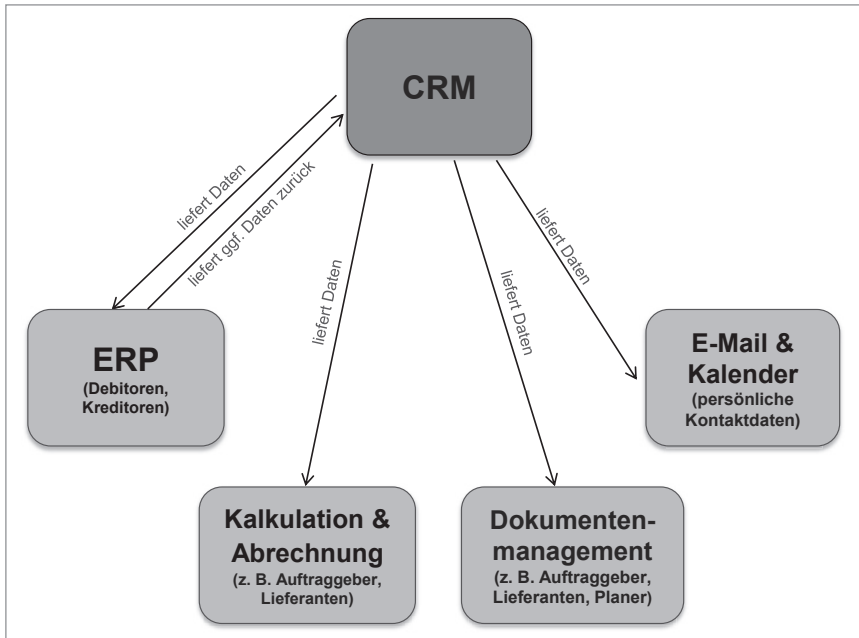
CRM

liefert Daten

liefert ggf. Daten zurück

liefert Daten

liefert Daten

liefert Daten

ERP
(Debitoren, Kreditoren)

E-Mail & Kalender
(persönliche Kontaktdaten)

Kalkulation & Abrechnung
(z. B. Auftraggeber, Lieferanten)

Dokumentenmanagement
(z. B. Auftraggeber, Lieferanten, Planer)